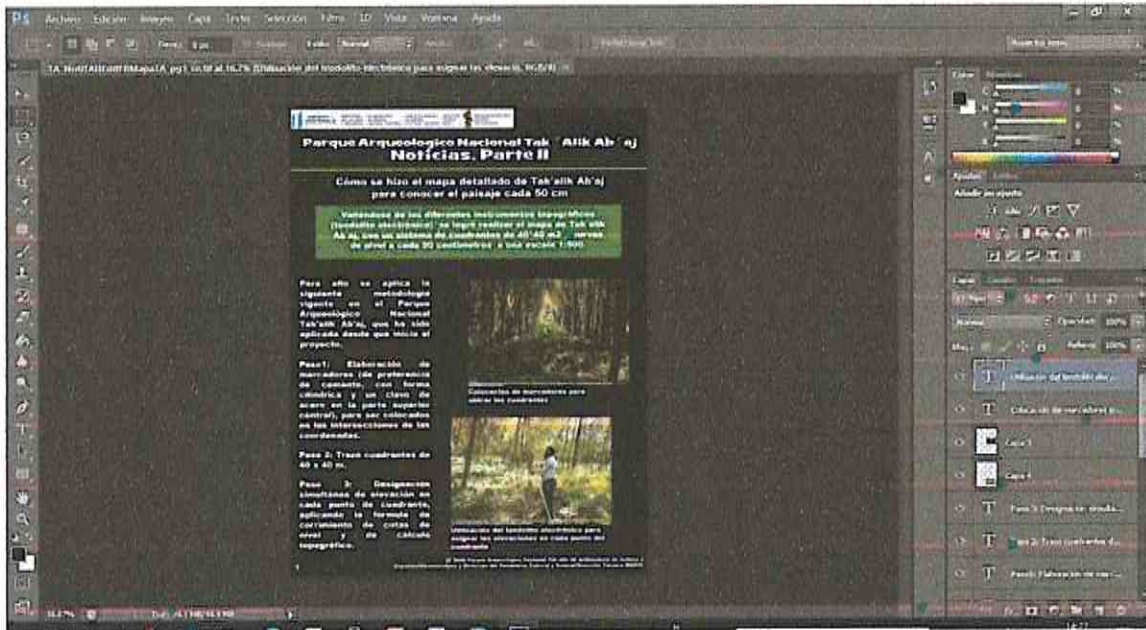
Ps Archivo Edición Imagen Capa Texto Selección Filtro 3D Vista Ventana Ayuda

TA NotiTAllEditMapa1A.pg1 @ 16.7% (Utilización del teodolito electrónico para asignar las elevacio, RGB/8)

Parque Arqueológico Nacional Tak´alik Ab´aj
Noticias, Parte II

Cómo se hizo el mapa detallado de Tak'alik Ab'aj para conocer el paisaje cada 50 cm

Valiéndose de los diferentes instrumentos topográficos (teodolito electrónico) se logró realizar el mapa de Tak'alik Ab'aj, con un sistema de cuadrantes de 40*40 m2, curvas de nivel a cada 50 centímetros a una escala 1:500.

Para año se aplica la siguiente metodología vigente en el Parque Arqueológico Nacional Tak'alik Ab'aj, que ha sido aplicada desde que inició el proyecto.

Paso1: Elaboración de marcadores (de preferencia de cemento, con forma cilíndrica y un clavo de acero en la parte superior central), para ser colocados en las intersecciones de las coordenadas.

Paso 2: Trazo cuadrantes de 40 x 40 m.

Paso 3: Designación simultánea de elevación en cada punto de cuadrante, aplicando la formula de corrimiento de cotas de nivel y de calculo topográfico.

Colocación de marcadores para ubicar los cuadrantes

Utilización del teodolito electrónico para asignar las elevaciones en cada punto del cuadrante

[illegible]

Color Muestras
Ajustes Estilos
Añadir un ajuste
Capas Canales Trazados
Normal Opacidad: 100%
Bloq: Relleno: 100%
Utilización del teodolito ele...
Colocación de marcadores p...
Capa 5
Capa 4
Paso 3: Designación simulta...
Paso 2: Trazo cuadrantes d...
Paso1: Elaboración de mar...

16.67% Doc: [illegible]